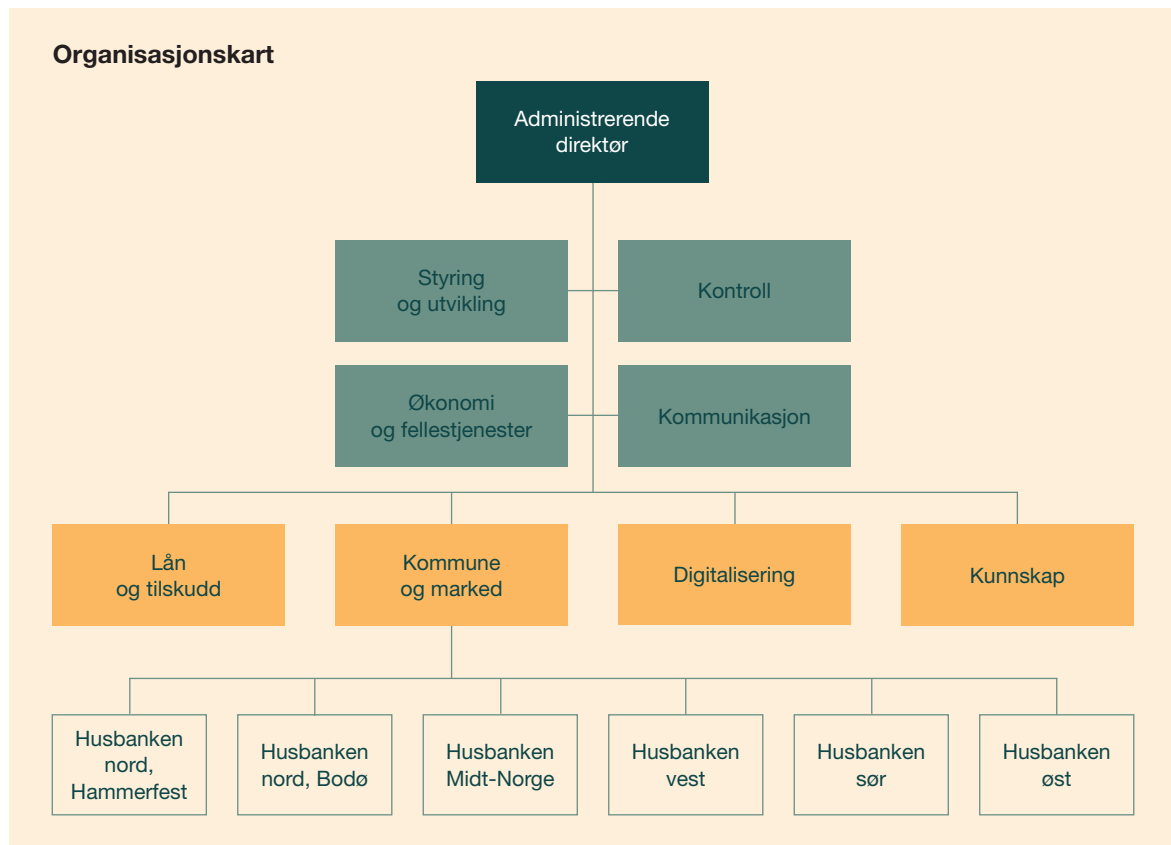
Organisasjonskart

Administrerende direktør

Styring og utvikling

Kontroll

Økonomi og fellestjenester

Kommunikasjon

Lån og tilskudd

Kommune og marked

Digitalisering

Kunnskap

Husbanken nord, Hammerfest

Husbanken nord, Bodø

Husbanken Midt-Norge

Husbanken vest

Husbanken sør

Husbanken øst